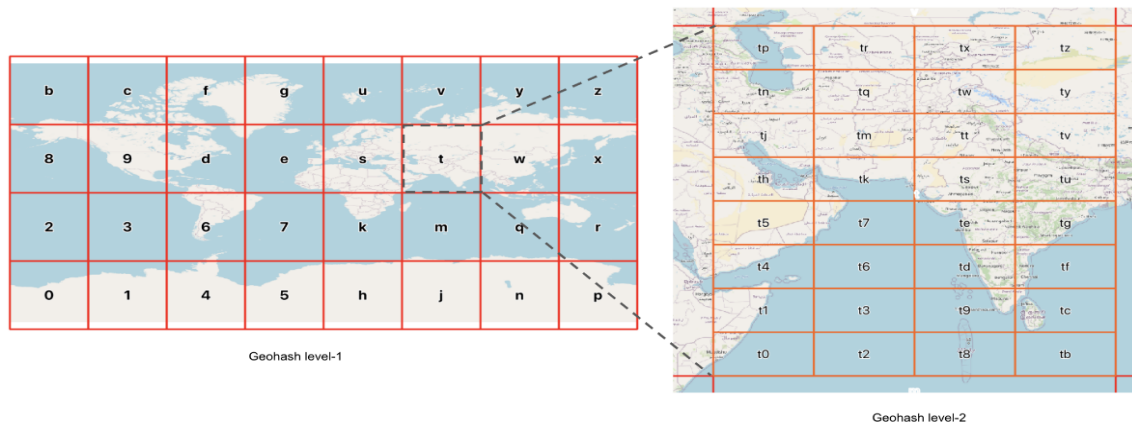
| b | c | f | g | u | v | y | z |
|---|---|---|---|---|---|---|---|
| 8 | 9 | d | e | s | t | w | x |
| 2 | 3 | 6 | 7 | k | m | q | r |
| 0 | 1 | 4 | 5 | h | j | n | p |

Geohash level-1

| tp | tr | tx | tz |
|---|---|---|---|
| tn | tq | tw | ty |
| tj | tm | tt | tv |
| th | tk | ts | tu |
| t5 | t7 | te | tg |
| t4 | t6 | td | tf |
| t1 | t3 | t9 | tc |
| t0 | t2 | t8 | tb |

Geohash level-2